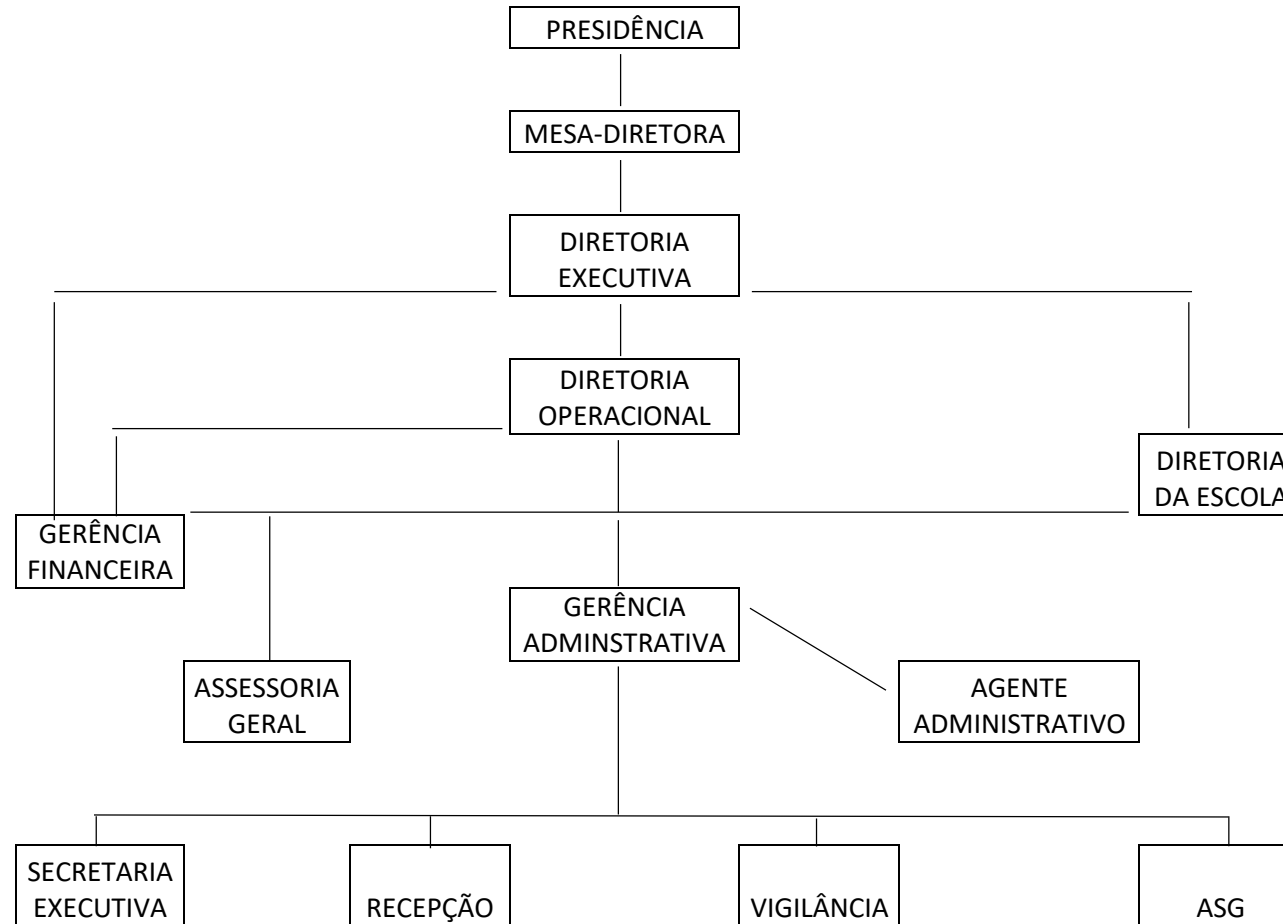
PRESIDÊNCIA

MESA-DIRETORA

DIRETORIA EXECUTIVA

DIRETORIA OPERACIONAL

DIRETORIA DA ESCOLA

GERÊNCIA FINANCEIRA

GERÊNCIA ADMINSTRATIVA

ASSESSORIA GERAL

AGENTE ADMINISTRATIVO

SECRETARIA EXECUTIVA

RECEPÇÃO

VIGILÂNCIA

ASG